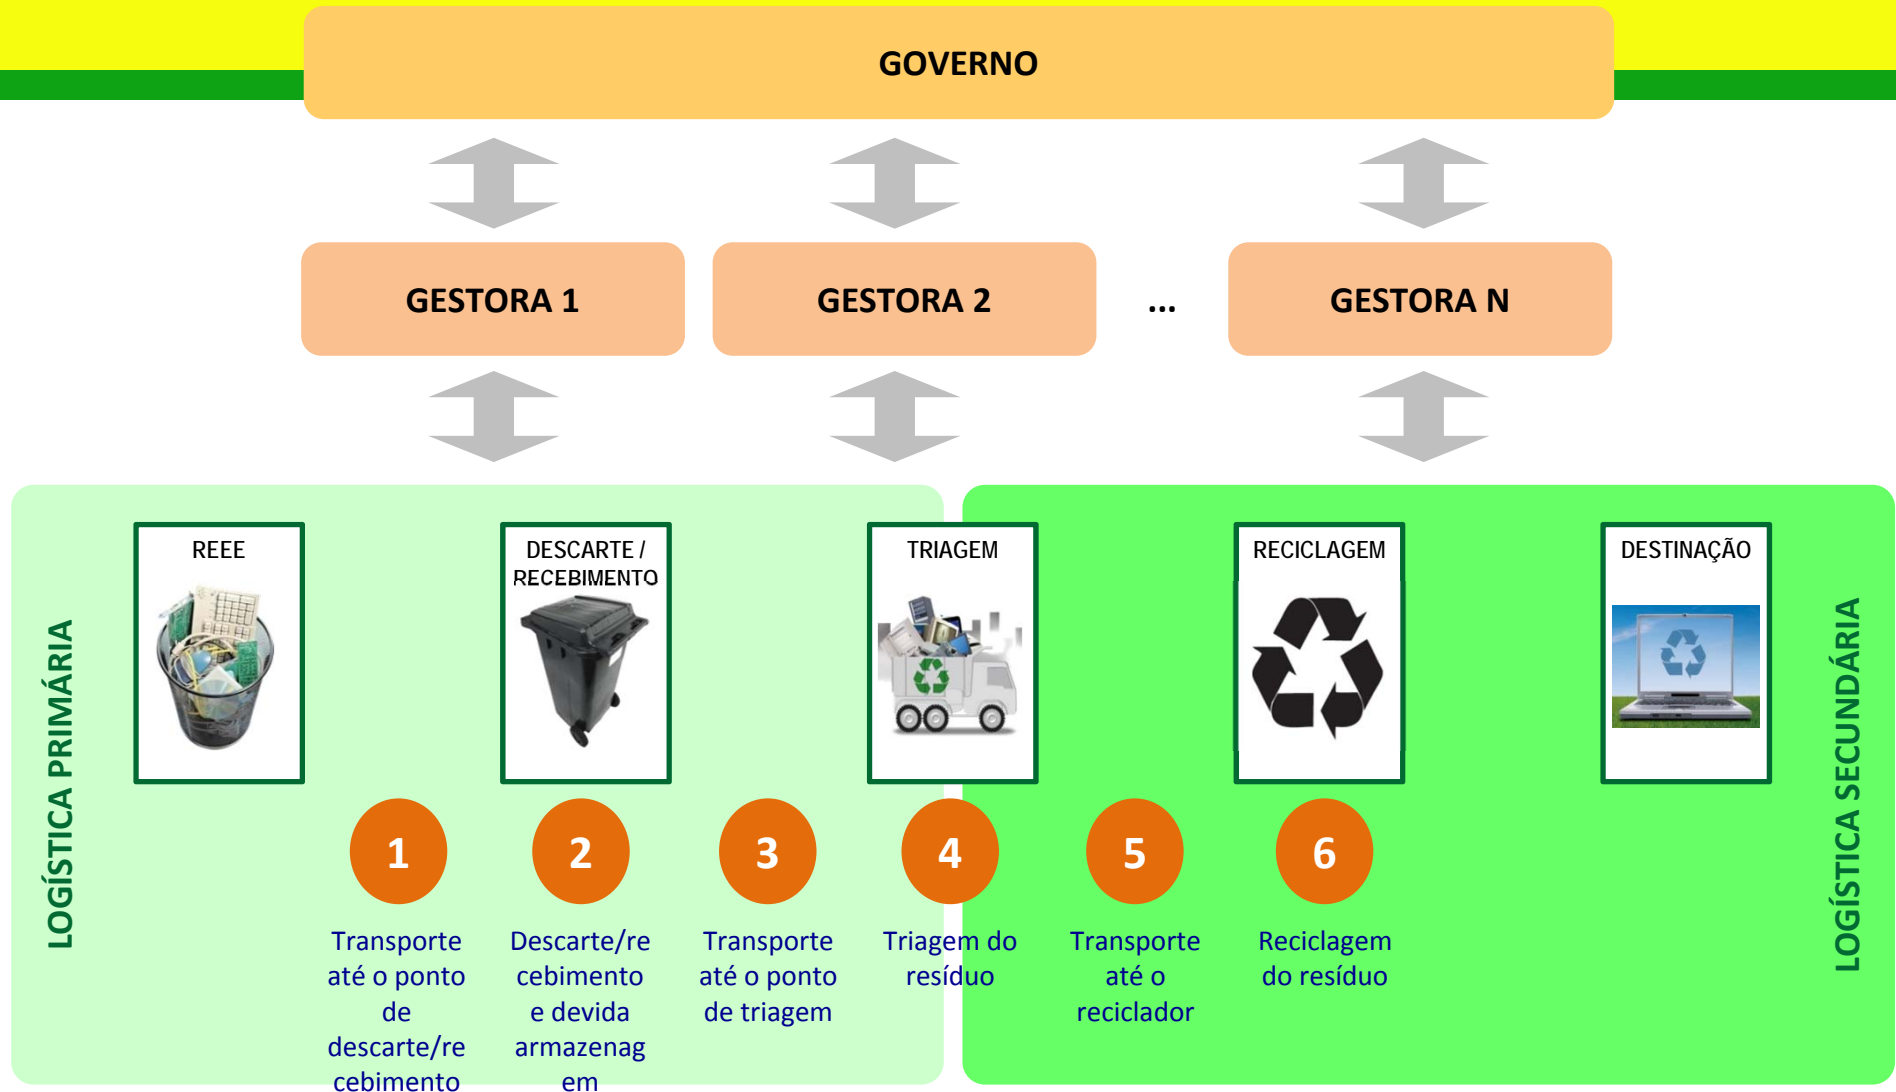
GOVERNO

GESTORA 1

GESTORA 2

...

GESTORA N

LOGÍSTICA PRIMÁRIA

REEE

DESCARTE / RECEBIMENTO

TRIAGEM

RECICLAGEM

DESTINAÇÃO

LOGÍSTICA SECUNDÁRIA

1
Transporte até o ponto de descarte/recebimento

2
Descarte/recebimento e devida armazenagem

3
Transporte até o ponto de triagem

4
Triagem do resíduo

5
Transporte até o reciclador

6
Reciclagem do resíduo